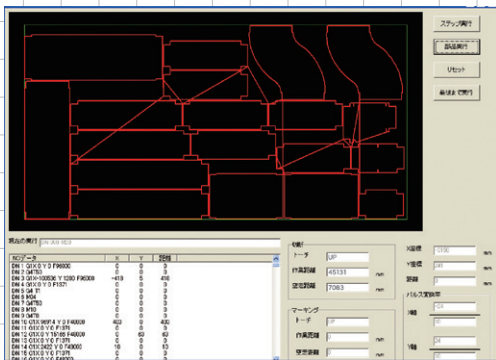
ステップ実行

部品実行

リセット

最後まで実行

現在の実行 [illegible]

| NCデータ | X | Y | 距離 |
|---|---|---|---|
| DN 1 G1X 0 Y 0 F6000 | 0 | 0 | 0 |
| DN 2 G4T50 | 0 | 0 | 0 |
| DN 3 G1X-100536 Y 1080 F6000 | -418 | 5 | 418 |
| DN 4 G1X 0 Y 0 F1371 | 0 | 0 | 0 |
| DN 5 G4 T1 | 0 | 0 | 0 |
| DN 6 M04 | 0 | 0 | 0 |
| DN 7 G4T50 | 0 | 0 | 0 |
| DN 8 M10 | 0 | 0 | 0 |
| DN 9 G4T50 | 0 | 0 | 0 |
| DN 10 G1X 960 4 Y 0 F40000 | 400 | 0 | 400 |
| DN 11 G1X 0 Y 0 F1371 | 0 | 0 | 0 |
| DN 12 G1X 0 Y 15168 F40000 | 0 | 63 | 63 |
| DN 13 G1X 0 Y 0 F1371 | 0 | 0 | 0 |
| DN 14 G1X 2422 Y 0 F40000 | 10 | 0 | 10 |
| DN 15 G1X 0 Y 0 F1371 | 0 | 0 | 0 |

切断
トーチ UP
作業距離 45131 mm
空走距離 7083 mm

マーキング
トーチ UP
作業距離 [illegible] mm
空走距離 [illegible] mm

X座標 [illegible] mm
Y座標 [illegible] mm
距離 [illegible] mm
パルス変換率
X軸 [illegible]
Y軸 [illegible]